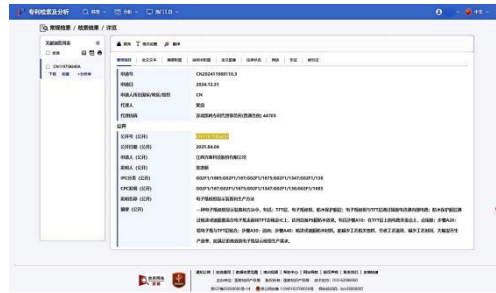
专利检索及分析

常规检索 / 检索结果 / 详览

文献浏览列表

CN119738540A

申请号 CN202411988110.3

申请日 2024.12.31

申请人所在国(地区)代码 CN

代理人

代理机构

公开

公开号(公告)

公开日(公告) 2025.04.04

申请人(公告) 江西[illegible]有限公司

发明人(公告)

IPC分类(公告) G02F1/1333;G02F1/13;G02F1/1675;G02F1/1347;G02F1/136

CPC分类(公告) G02F1/1333;G02F1/1675;G02F1/1347;G02F1/1362;G02F1/1683

发明名称(公告)

摘要(公告) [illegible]